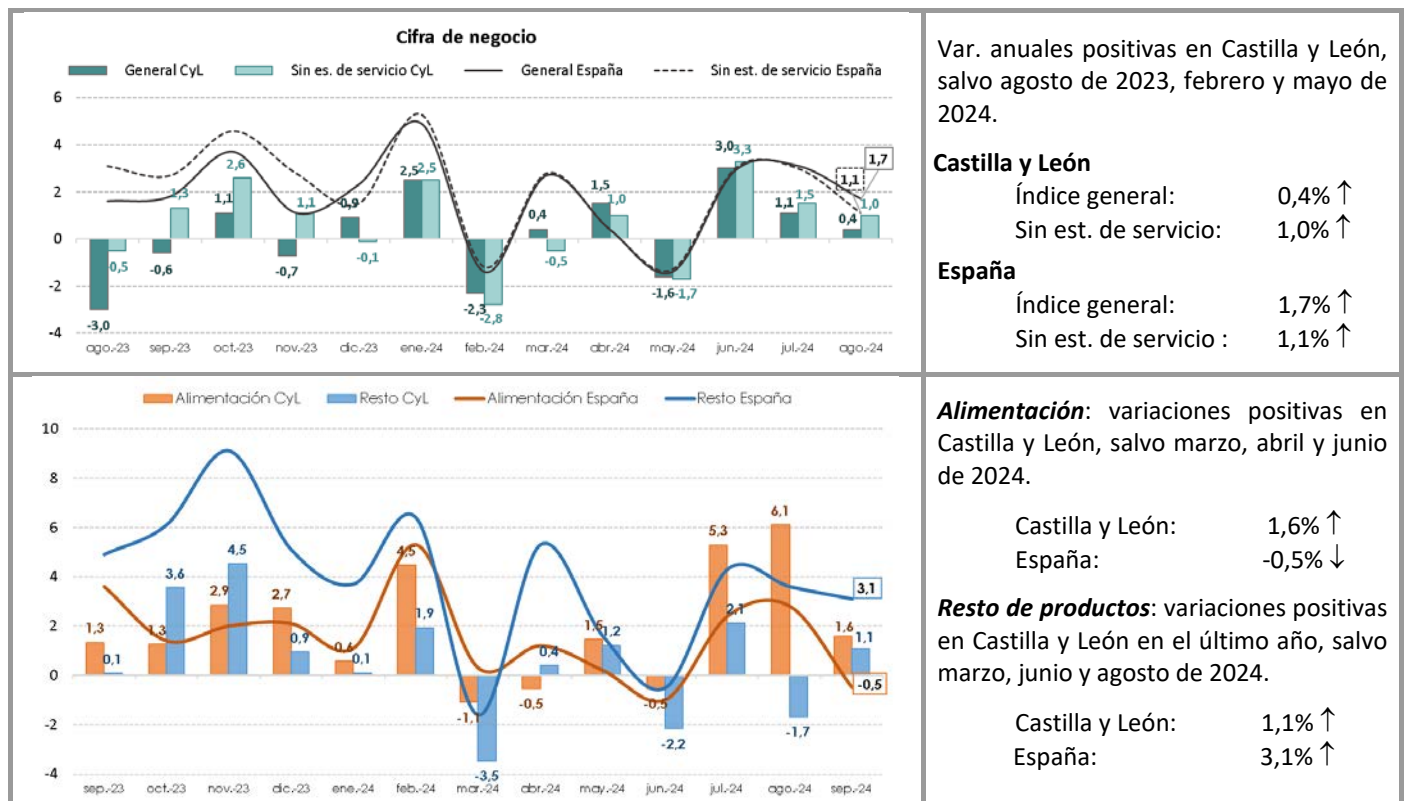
Cifra de negocio

General CyL Sin es. de servicio CyL General España Sin est. de servicio España

6
4
2
0
-2
-4

-3,0 -0,5 -0,6 1,3 1,1 2,6 -0,7 1,1 0,9 -0,1 2,5 2,5 -2,3 -2,8 0,4 -0,5 1,5 1,0 -1,6 -1,7 3,0 3,3 1,1 1,5 0,4 1,0 1,1 1,7

ago.-23 sep.-23 oct.-23 nov.-23 dic.-23 ene.-24 feb.-24 mar.-24 abr.-24 may.-24 jun.-24 jul.-24 ago.-24

Var. anuales positivas en Castilla y León, salvo agosto de 2023, febrero y mayo de 2024.

Castilla y León
Índice general: 0,4% ↑
Sin est. de servicio: 1,0% ↑

España
Índice general: 1,7% ↑
Sin est. de servicio : 1,1% ↑

Alimentación CyL Resto CyL Alimentación España Resto España

10
8
6
4
2
0
-2
-4

1,3 0,1 1,3 3,6 2,9 4,5 2,7 0,9 0,6 0,1 4,5 1,9 -1,1 -3,5 -0,5 0,4 1,5 1,2 -0,5 -2,2 5,3 2,1 6,1 -1,7 1,6 1,1 3,1 -0,5

sep.-23 oct.-23 nov.-23 dic.-23 ene.-24 feb.-24 mar.-24 abr.-24 may.-24 jun.-24 jul.-24 ago.-24 sep.-24

*Alimentación*: variaciones positivas en Castilla y León, salvo marzo, abril y junio de 2024.

Castilla y León: 1,6% ↑
España: -0,5% ↓

*Resto de productos*: variaciones positivas en Castilla y León en el último año, salvo marzo, junio y agosto de 2024.

Castilla y León: 1,1% ↑
España: 3,1% ↑